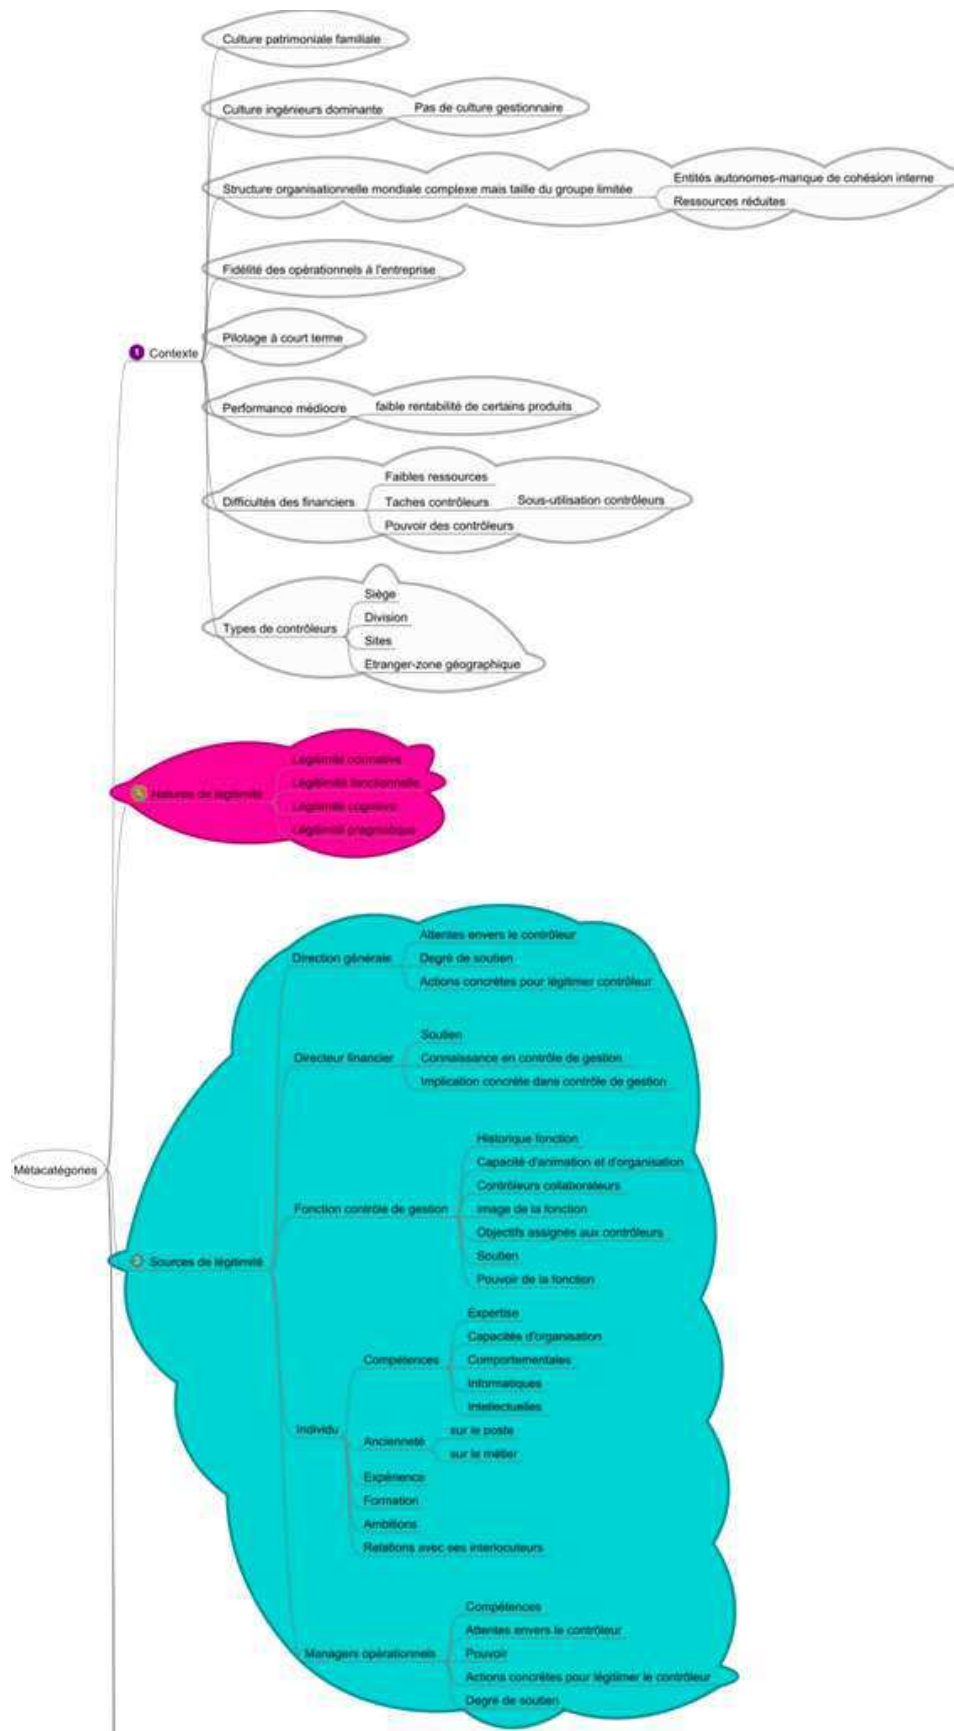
Culture patrimoniale familiale

Culture ingénieurs dominante
Pas de culture gestionnaire

Structure organisationnelle mondiale complexe mais taille du groupe limitée
Entités autonomes-manque de cohésion interne
Ressources réduites

Fidélité des opérationnels à l'entreprise

Pilotage à court terme

Performance médiocre
faible rentabilité de certains produits

Difficultés des financiers
Faibles ressources
Taches contrôleurs
Sous-utilisation contrôleurs
Pouvoir des contrôleurs

Types de contrôleurs
Siège
Division
Sites
Etranger-zone géographique

1 Contexte

Natures de légitimité
Légitimité normative
Légitimité fonctionnelle
Légitimité cognitive
Légitimité pragmatique

Direction générale
Attentes envers le contrôleur
Degré de soutien
Actions concrètes pour légitimer contrôleur

Directeur financier
Soutien
Connaissance en contrôle de gestion
Implication concrète dans contrôle de gestion

Fonction contrôle de gestion
Historique fonction
Capacité d'animation et d'organisation
Contrôleurs collaborateurs
Image de la fonction
Objectifs assignés aux contrôleurs
Soutien
Pouvoir de la fonction

Métacatégories

Sources de légitimité

Individu
Compétences
Expertise
Capacités d'organisation
Comportementales
Informatiques
Intellectuelles
Ancienneté
sur le poste
sur le métier
Expérience
Formation
Ambitions
Relations avec ses interlocuteurs

Managers opérationnels
Compétences
Attentes envers le contrôleur
Pouvoir
Actions concrètes pour légitimer le contrôleur
Degré de soutien